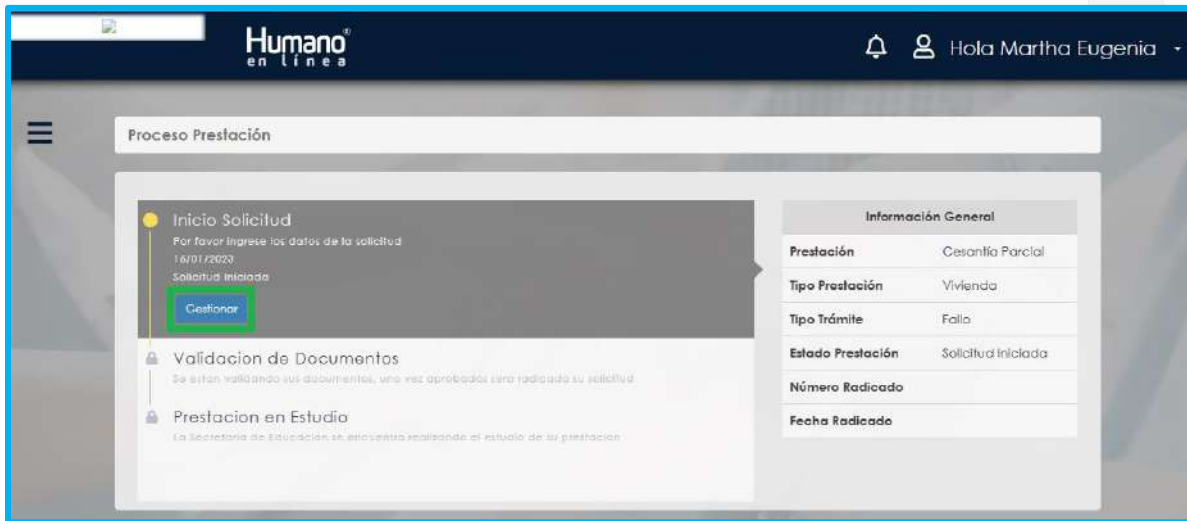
Humano®
en línea

Hola Martha Eugenia

Proceso Prestación

Inicio Solicitud
Por favor ingrese los datos de la solicitud
16/01/2023
Solicitud Iniciada
Gestionar

Validacion de Documentos
Se estan validando sus documentos, una vez aprobados sera radicada su solicitud

Prestacion en Estudio
La Secretaria de Educación se encuentra realizando el estudio de su prestacion

| Información General | |
|---|---|
| Prestación | Cesantía Parcial |
| Tipo Prestación | Vivienda |
| Tipo Trámite | Fallo |
| Estado Prestación | Solicitud Iniciada |
| Número Radicado | |
| Fecha Radicado | |